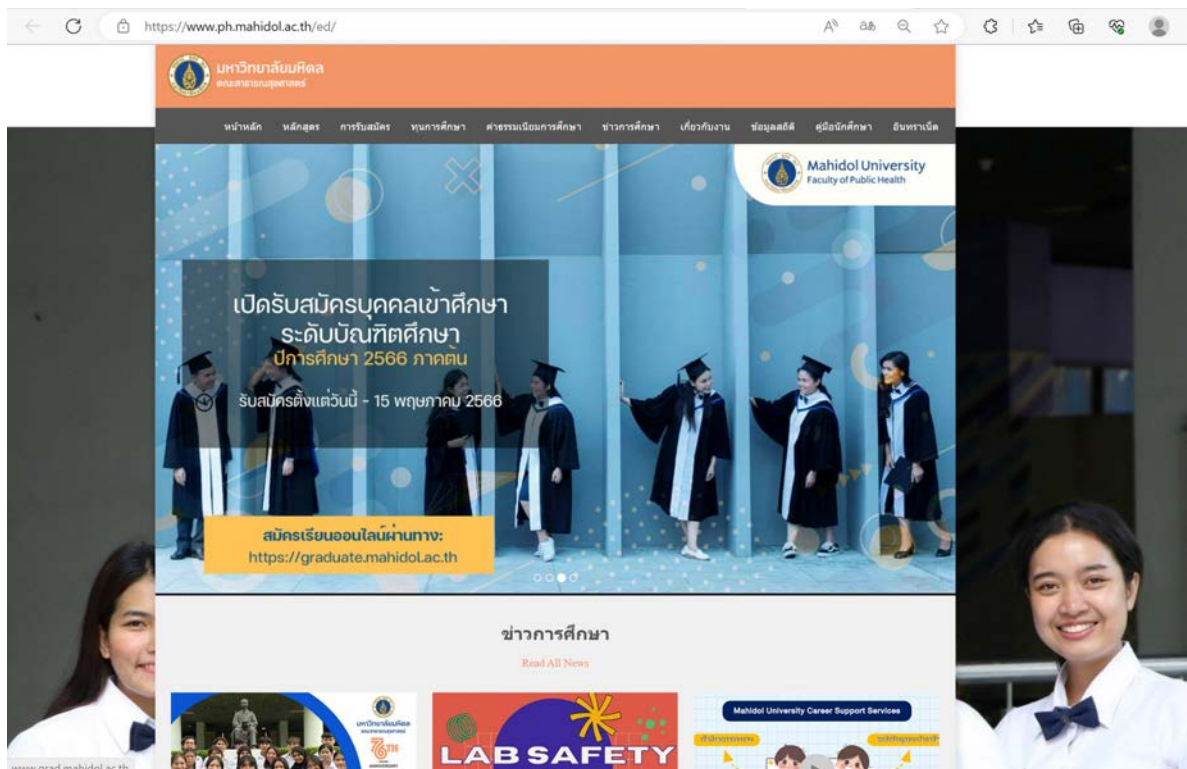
https://www.ph.mahidol.ac.th/ed/

มหาวิทยาลัยมหิดล
คณะสาธารณสุขศาสตร์

หน้าหลัก หลักสูตร การรับสมัคร ทุนการศึกษา ค่าธรรมเนียมการศึกษา ข่าวการศึกษา เกี่ยวกับงาน ข้อมูลสถิติ คู่มือนักศึกษา อินทราเน็ต

Mahidol University
Faculty of Public Health

เปิดรับสมัครบุคคลเข้าศึกษา
ระดับบัณฑิตศึกษา
ปีการศึกษา 2566 ภาคต้น
รับสมัครตั้งแต่วันนี้ - 15 พฤษภาคม 2566

สมัครเรียนออนไลน์ผ่านทาง:
https://graduate.mahidol.ac.th

ข่าวการศึกษา
Read All News

มหาวิทยาลัยมหิดล
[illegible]

LAB SAFETY

Mahidol University Career Support Services

www.grad.mahidol.ac.th